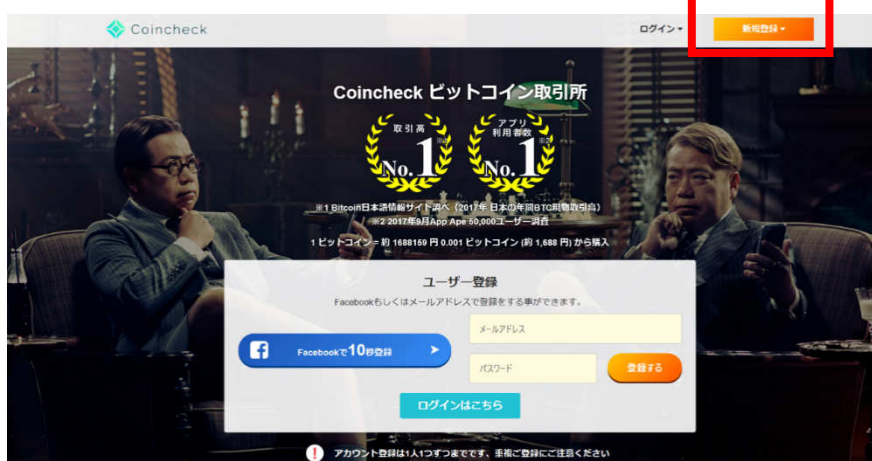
Coincheck

ログイン▾

新規登録▾

Coincheck ビットコイン取引所

取引高 No.1 ※1

アプリ利用者数 No.1 ※2

※1 Bitcoin日本語情報サイト調べ（2017年 日本の年間BTC現物取引高）
※2 2017年9月App Ape 50,000ユーザー調査

1 ビットコイン = 約 1688159 円 0.001 ビットコイン (約 1,688 円) から購入

ユーザー登録

Facebookもしくはメールアドレスで登録をする事ができます。

Facebookで10秒登録

メールアドレス

パスワード

登録する

ログインはこちら

アカウント登録は1人1つずつまでです。手順ご登録ください